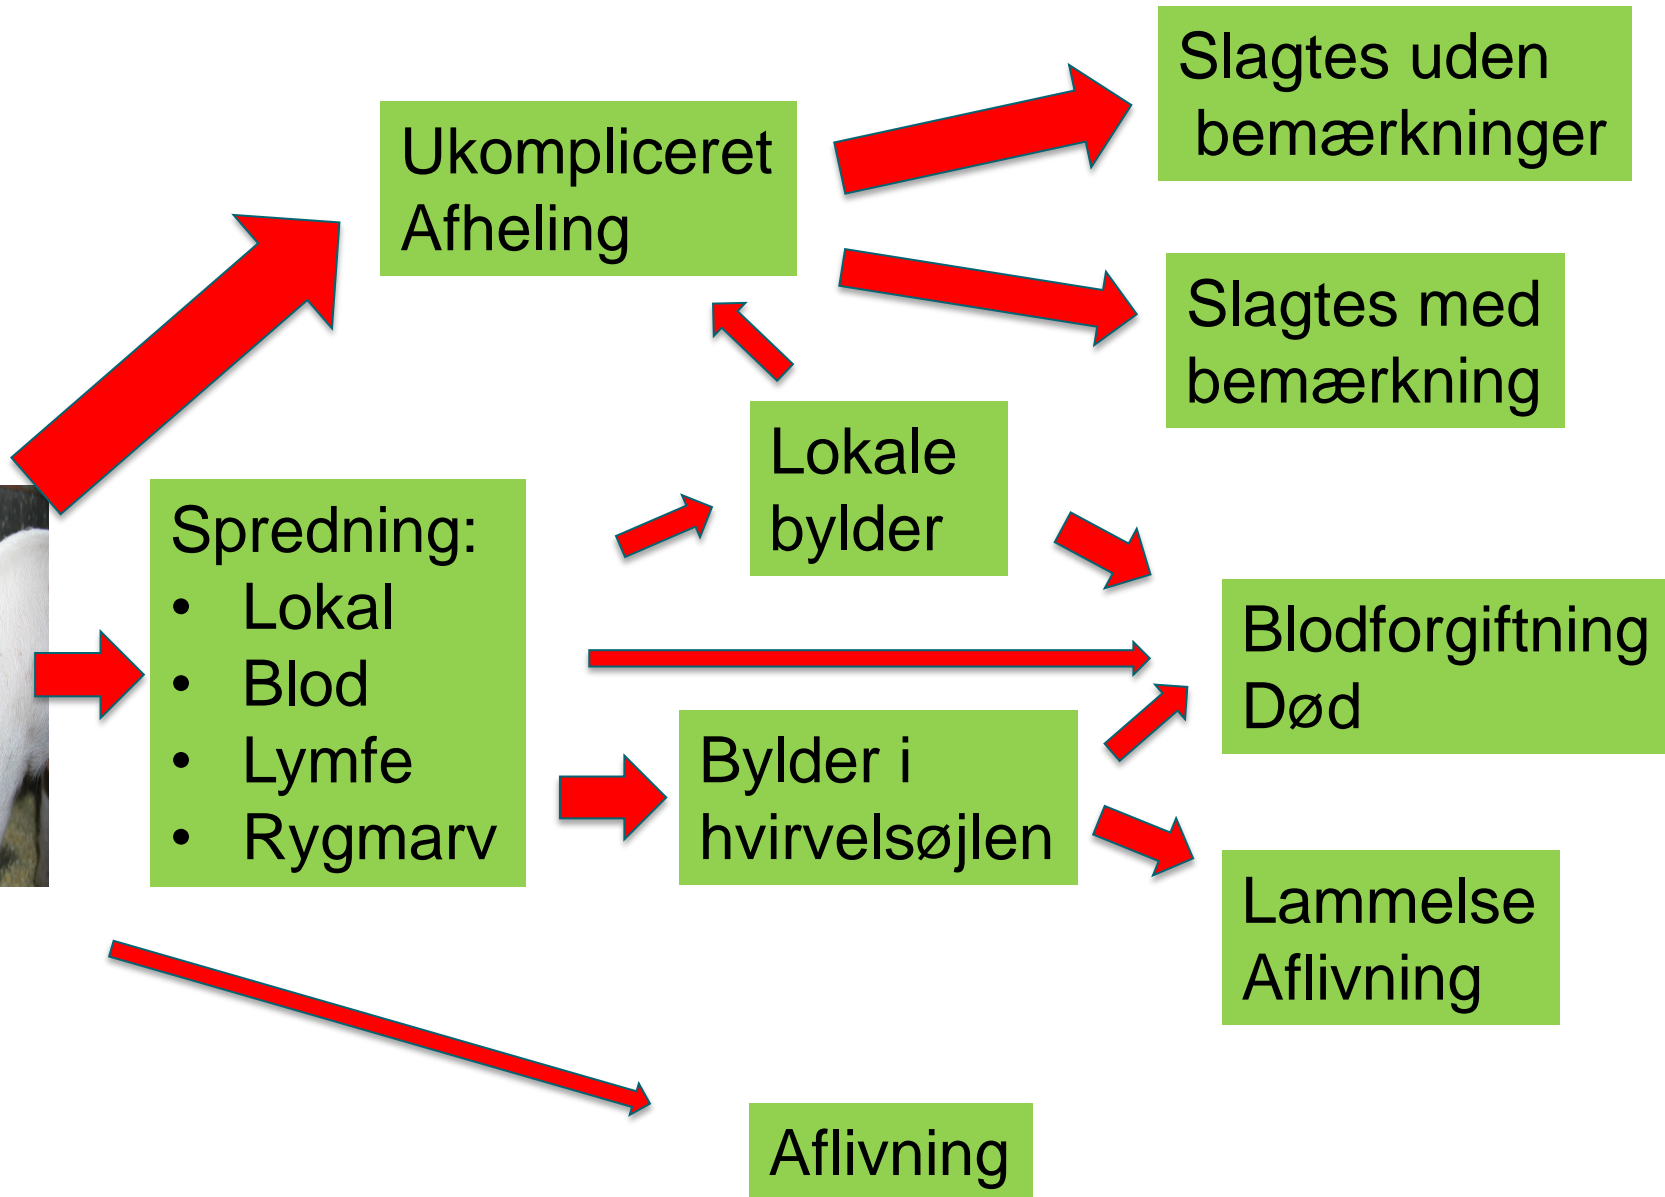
Ukompliceret Afheling

Slagtes uden bemærkninger

Slagtes med bemærkning

Lokale bylder

Spredning:
• Lokal
• Blod
• Lymfe
• Rygmarv

Blodforgiftning Død

Bylder i hvirvelsøjlen

Lammelse Aflivning

Aflivning